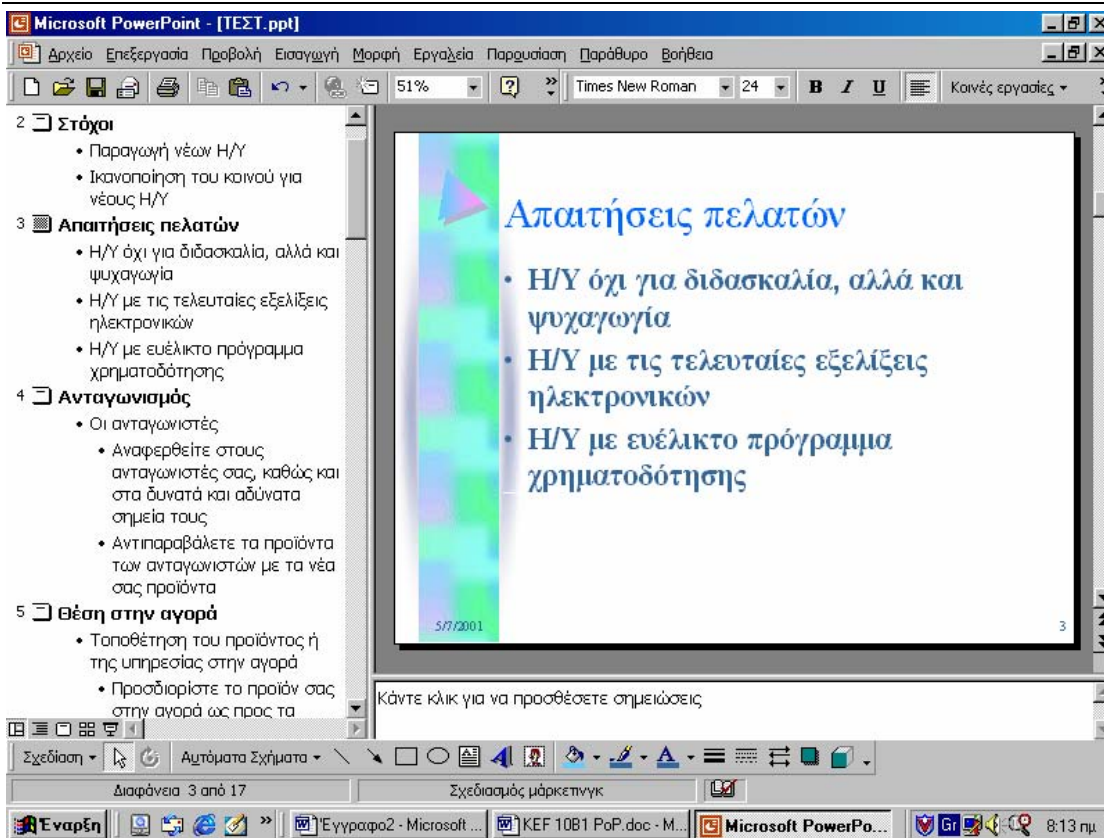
Microsoft PowerPoint - [ΤΕΣΤ.ppt]

Αρχείο Επεξεργασία Προβολή Εισαγωγή Μορφή Εργαλεία Παρουσίαση Παράθυρο Βοήθεια

51%    Times New Roman    24    B I U    Κοινές εργασίες

2 Στόχοι
• Παραγωγή νέων Η/Υ
• Ικανοποίηση του κοινού για νέους Η/Υ
3 Απαιτήσεις πελατών
• Η/Υ όχι για διδασκαλία, αλλά και ψυχαγωγία
• Η/Υ με τις τελευταίες εξελίξεις ηλεκτρονικών
• Η/Υ με ευέλικτο πρόγραμμα χρηματοδότησης
4 Ανταγωνισμός
• Οι ανταγωνιστές
• Αναφερθείτε στους ανταγωνιστές σας, καθώς και στα δυνατά και αδύνατα σημεία τους
• Αντιπαραβάλετε τα προϊόντα των ανταγωνιστών με τα νέα σας προϊόντα
5 Θέση στην αγορά
• Τοποθέτηση του προϊόντος ή της υπηρεσίας στην αγορά
• Προσδιορίστε το προϊόν σας στην αγορά ως προς τα

Απαιτήσεις πελατών

• Η/Υ όχι για διδασκαλία, αλλά και ψυχαγωγία
• Η/Υ με τις τελευταίες εξελίξεις ηλεκτρονικών
• Η/Υ με ευέλικτο πρόγραμμα χρηματοδότησης

5/7/2001    3

Κάντε κλικ για να προσθέσετε σημειώσεις

Σχεδίαση    Αυτόματα Σχήματα

Διαφάνεια 3 από 17    Σχεδιασμός μάρκετινγκ

Έναρξη    Έγγραφο2 - Microsoft ...    KEF 10B1 PoP.doc - M...    Microsoft PowerPo...    8:13 πμ